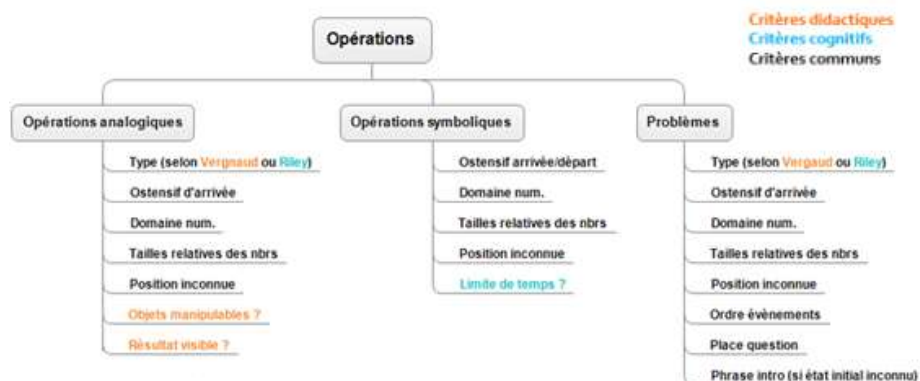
Opérations

Critères didactiques
Critères cognitifs
Critères communs

Opérations analogiques
Type (selon Vergnaud ou Riley)
Ostensif d'arrivée
Domaine num.
Tailles relatives des nbrs
Position inconnue
Objets manipulables ?
Résultat visible ?

Opérations symboliques
Ostensif arrivée/départ
Domaine num.
Tailles relatives des nbrs
Position inconnue
Limite de temps ?

Problèmes
Type (selon Vergnaud ou Riley)
Ostensif d'arrivée
Domaine num.
Tailles relatives des nbrs
Position inconnue
Ordre évènements
Place question
Phrase intro (si état initial inconnu)